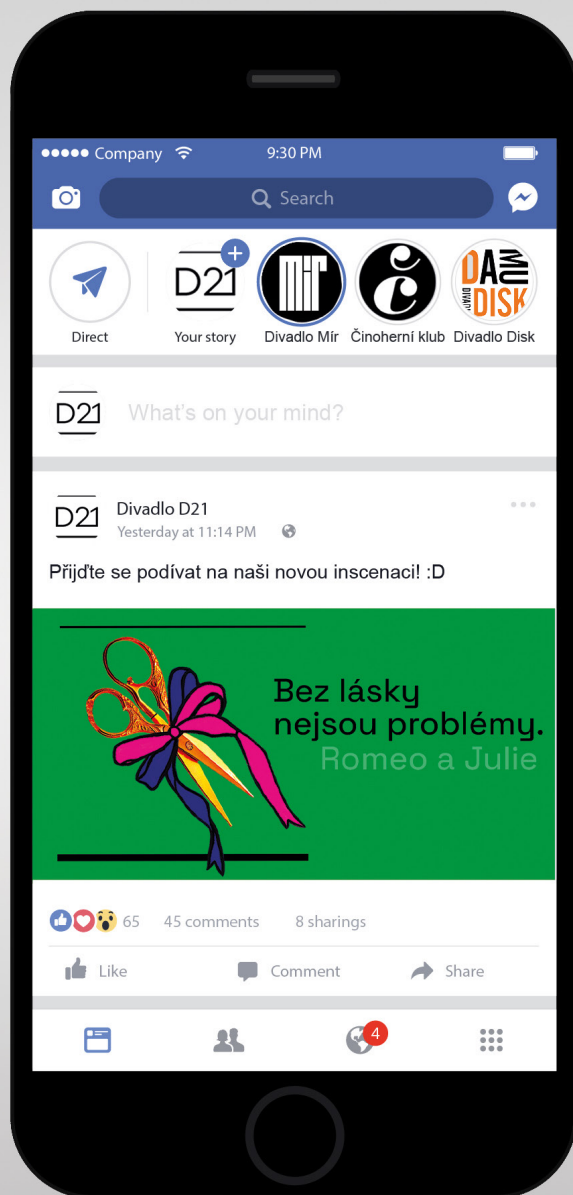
●●●●● Company
9:30 PM

Search

Direct
D21
Your story
MÍR
Divadlo Mír
č
Činoherní klub
DAMU DISK DIVADLO
Divadlo Disk

D21
What's on your mind?

D21
Divadlo D21
Yesterday at 11:14 PM

Přijďte se podívat na naši novou inscenaci! :D

Bez lásky nejsou problémy.
Romeo a Julie

65
45 comments
8 sharings

Like
Comment
Share

4